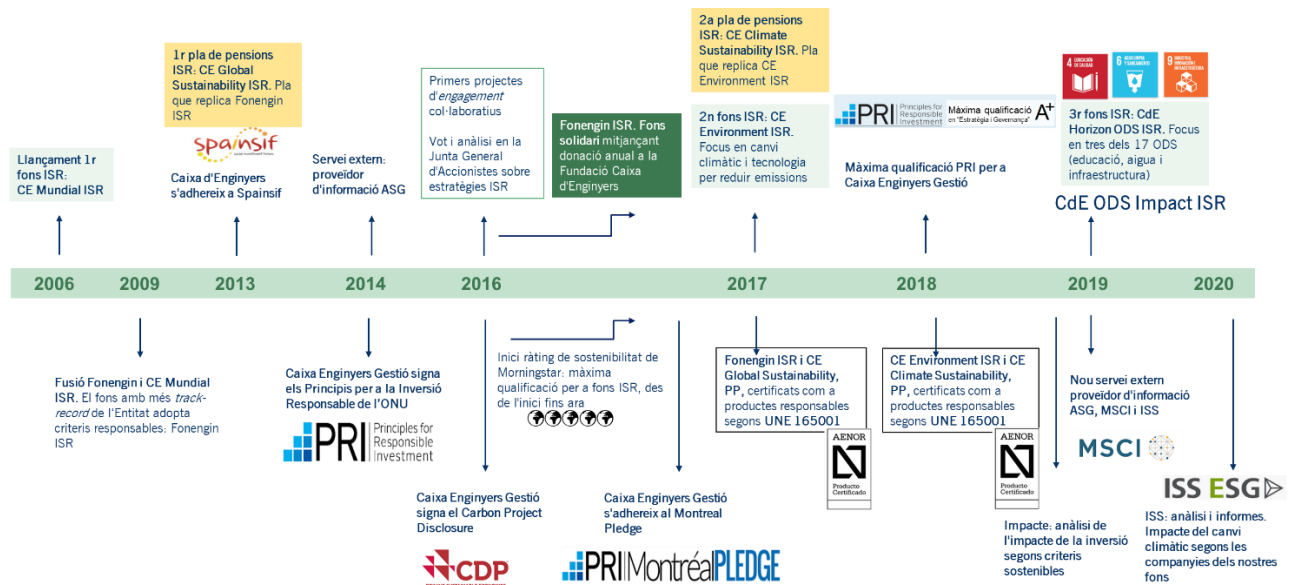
1r pla de pensions ISR: CE Global Sustainability ISR. Pla que replica Fonengin ISR

spainsif

Llançament 1r fons ISR: CE Mundial ISR

Caixa d'Enginyers s'adhereix a Spainsif

Servei extern: proveïdor d'informació ASG

Primers projectes d'*engagement* col·laboratius

Vot i anàlisi en la Junta General d'Accionistes sobre estratègies ISR

Fonengin ISR. Fons solidari mitjançant donació anual a la Fundació Caixa d'Enginyers

2a pla de pensions ISR: CE Climate Sustainability ISR. Pla que replica CE Environment ISR

2n fons ISR: CE Environment ISR. Focus en canvi climàtic i tecnologia per reduir emissions

PRI Principles for Responsible Investment Màxima qualificació A+ en "Estratègia i Governança"

Màxima qualificació PRI per a Caixa Enginyers Gestió

3r fons ISR: CdE Horizon ODS ISR. Focus en tres dels 17 ODS (educació, aigua i infraestructura)

CdE ODS Impact ISR

| 2006 | 2009 | 2013 | 2014 | 2016 | 2017 | 2018 | 2019 | 2020 |
|---|---|---|---|---|---|---|---|---|

Fusió Fonengin i CE Mundial ISR. El fons amb més *track-record* de l'Entitat adopta criteris responsables: Fonengin ISR

Caixa Enginyers Gestió signa els Principis per a la Inversió Responsable de l'ONU

PRI Principles for Responsible Investment

Inici ràting de sostenibilitat de Morningstar: màxima qualificació per a fons ISR, des de l'inici fins ara

Caixa Enginyers Gestió signa el Carbon Project Disclosure

CDP

Caixa Enginyers Gestió s'adhereix al Montreal Pledge

PRI MontréalPLEDGE

Fonengin ISR i CE Global Sustainability, PP, certificats com a productes responsables segons UNE 165001

AENOR Producto Certificado

CE Environment ISR i CE Climate Sustainability, PP, certificats com a productes responsables segons UNE 165001

AENOR Producto Certificado

Nou servei extern proveïdor d'informació ASG, MSCI i ISS

MSCI

Impacte: anàlisi de l'impacte de la inversió segons criteris sostenibles

ISS ESG

ISS: anàlisi i informes. Impacte del canvi climàtic segons les companyies dels nostres fons